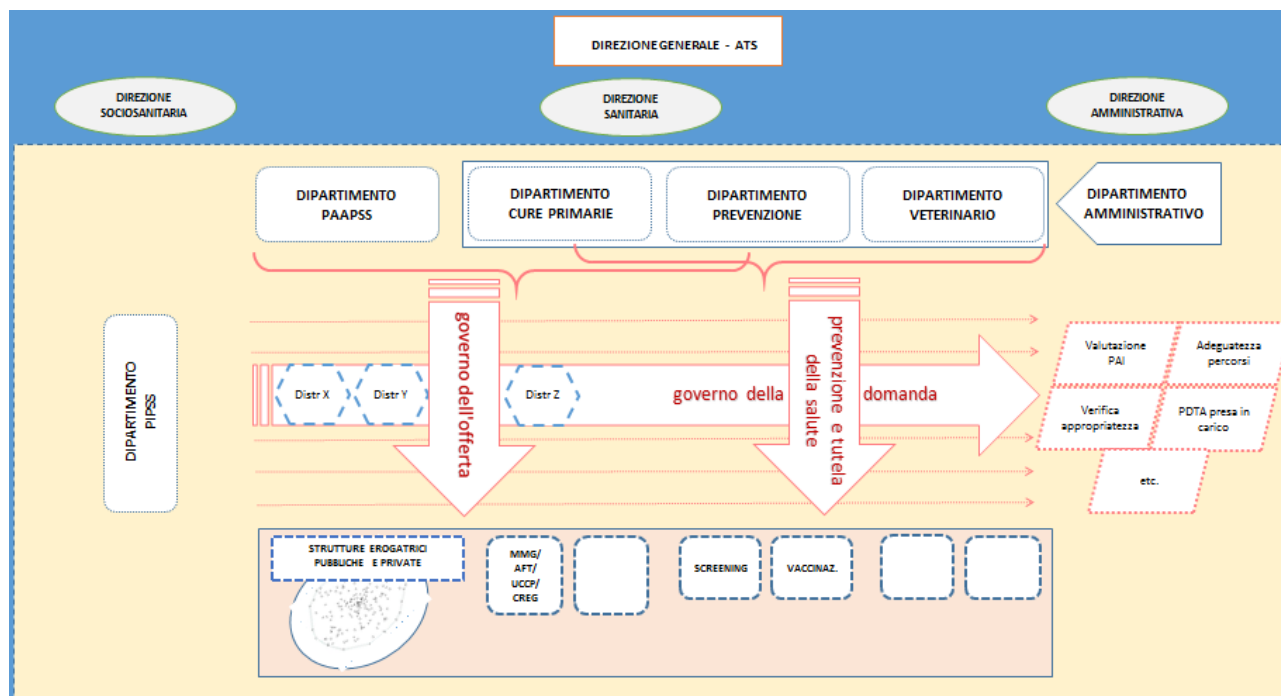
DIREZIONE GENERALE - ATS

DIREZIONE SOCIOSANITARIA

DIREZIONE SANITARIA

DIREZIONE AMMINISTRATIVA

DIPARTIMENTO PAAPSS

DIPARTIMENTO CURE PRIMARIE

DIPARTIMENTO PREVENZIONE

DIPARTIMENTO VETERINARIO

DIPARTIMENTO AMMINISTRATIVO

DIPARTIMENTO PIPSS

Distr X

Distr Y

Distr Z

governo dell'offerta

governo della domanda

prevenzione e tutela della salute

Valutazione PAI

Adeguatezza percorsi

Verifica appropriatezza

PDTA presa in carico

etc.

STRUTTURE EROGATRICI PUBBLICHE E PRIVATE

MMG/ AFT/ UCCP/ CREG

SCREENING

VACCINAZ.